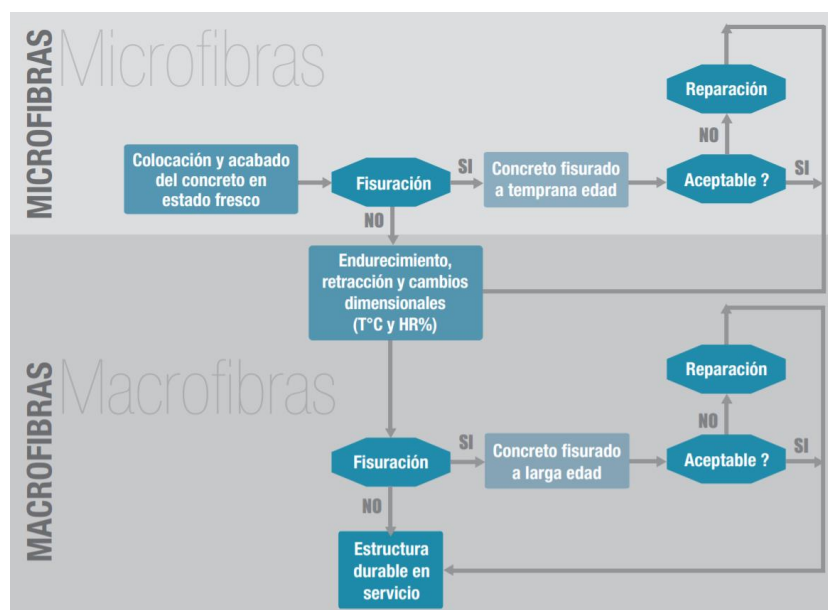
MICROFIBRAS Microfibras

Reparación

NO

Colocación y acabado del concreto en estado fresco

Fisuración

SI

Concreto fisurado a temprana edad

Aceptable ?

SI

NO

Endurecimiento, retracción y cambios dimensionales (T°C y HR%)

MACROFIBRAS Macrofibras

Reparación

NO

Fisuración

SI

Concreto fisurado a larga edad

Aceptable ?

SI

NO

Estructura durable en servicio